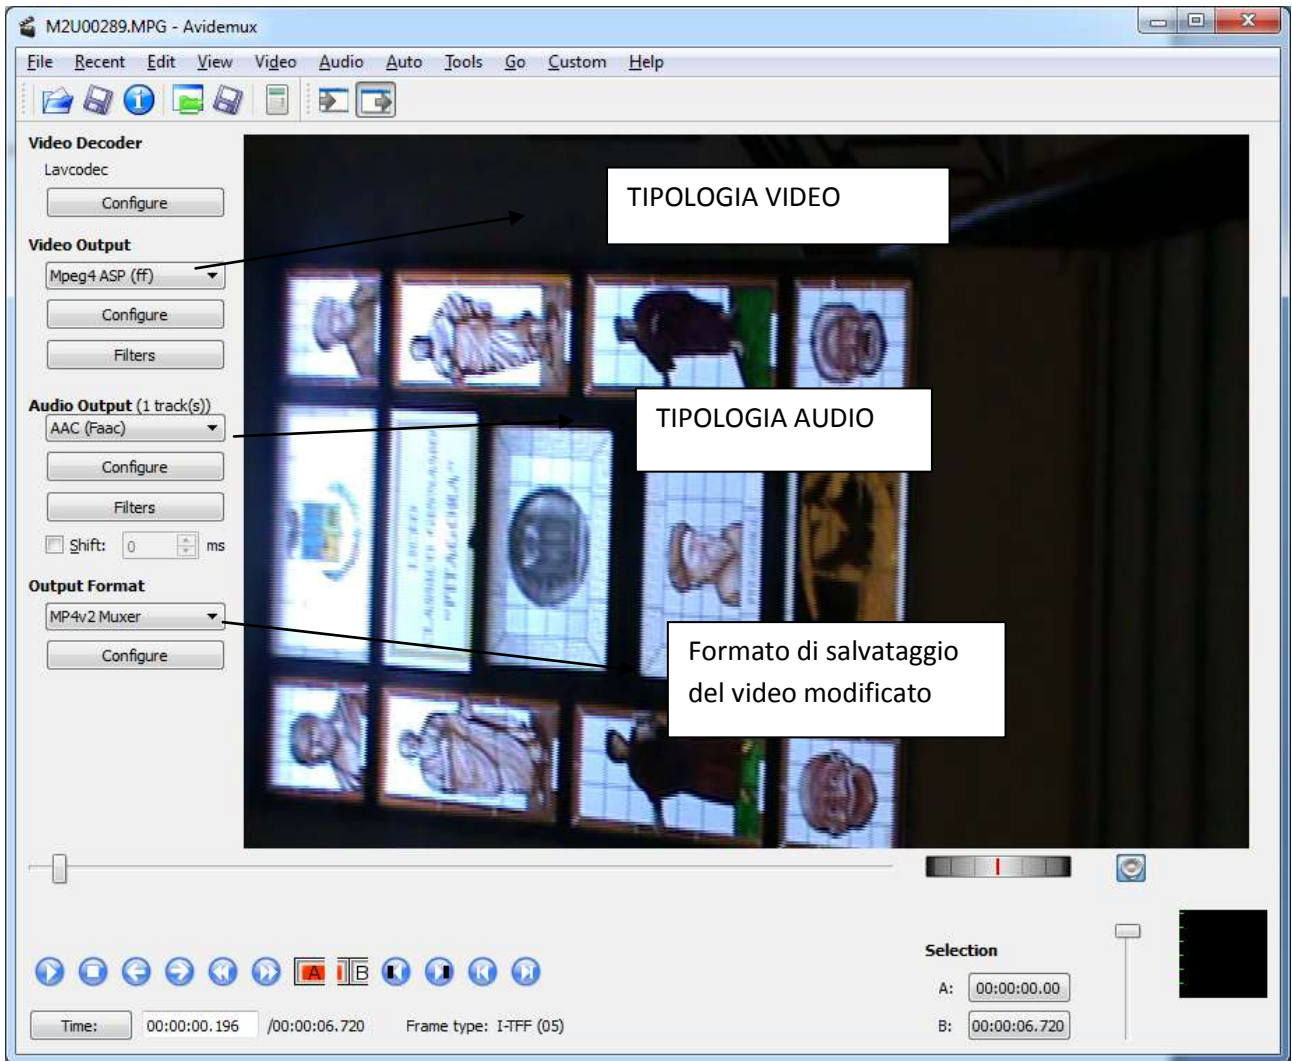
M2U00289.MPG - Avidemux

File Recent Edit View Video Audio Auto Tools Go Custom Help

Video Decoder
Lavcodec
Configure

Video Output
Mpeg4 ASP (ff)
Configure
Filters

Audio Output (1 track(s))
AAC (Faac)
Configure
Filters
Shift: 0 ms

Output Format
MP4v2 Muxer
Configure

TIPOLOGIA VIDEO

TIPOLOGIA AUDIO

Formato di salvataggio del video modificato

A B

Selection
A: 00:00:00.00
B: 00:00:06.720

Time: 00:00:00.196 /00:00:06.720 Frame type: I-TFF (05)